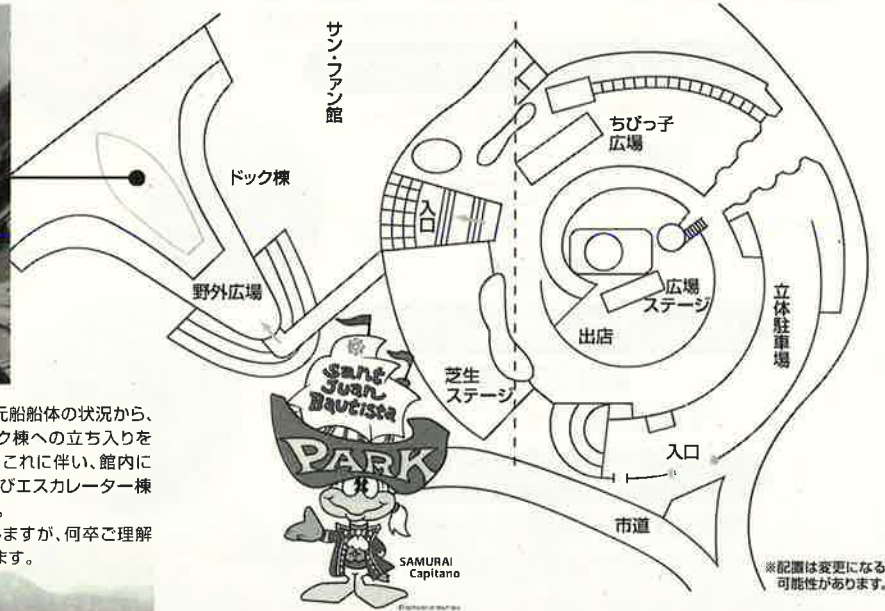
サン・ファン館

ドック棟

ちびっ子広場

入口

野外広場

広場ステージ

立体駐車場

出店

芝生ステージ

Sant Juan Bautista

PARK

入口

市道

SAMURAI Capitano

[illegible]元船船体の状況から、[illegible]ク棟への立ち入りを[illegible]。これに伴い、館内に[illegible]びエスカレーター棟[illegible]。
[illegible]ますが、何卒ご理解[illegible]ます。

※配置は変更になる可能性があります。